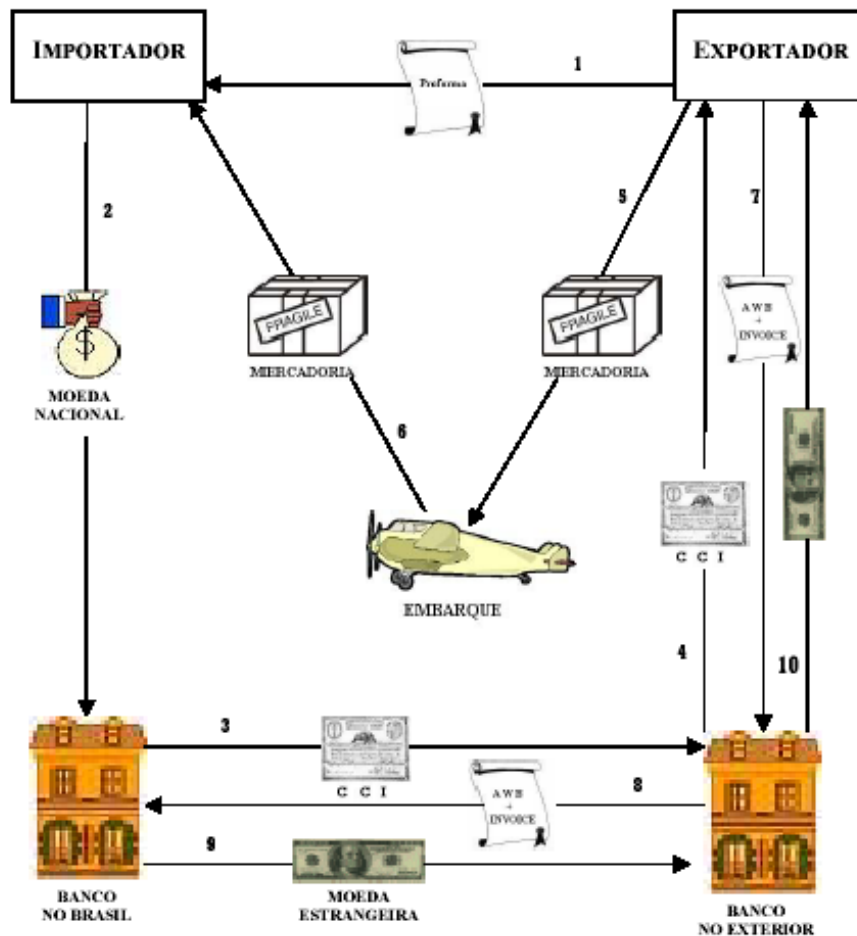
IMPORTADOR

Proforma

1

EXPORTADOR

2

5

7

FRAGILE

MERCADORIA

FRAGILE

MERCADORIA

AWB + INVOICE

MOEDA NACIONAL

6

C C I

EMBARQUE

4

10

3

C C I

AWB + INVOICE

8

9

BANCO NO BRASIL

MOEDA ESTRANGEIRA

BANCO NO EXTERIOR